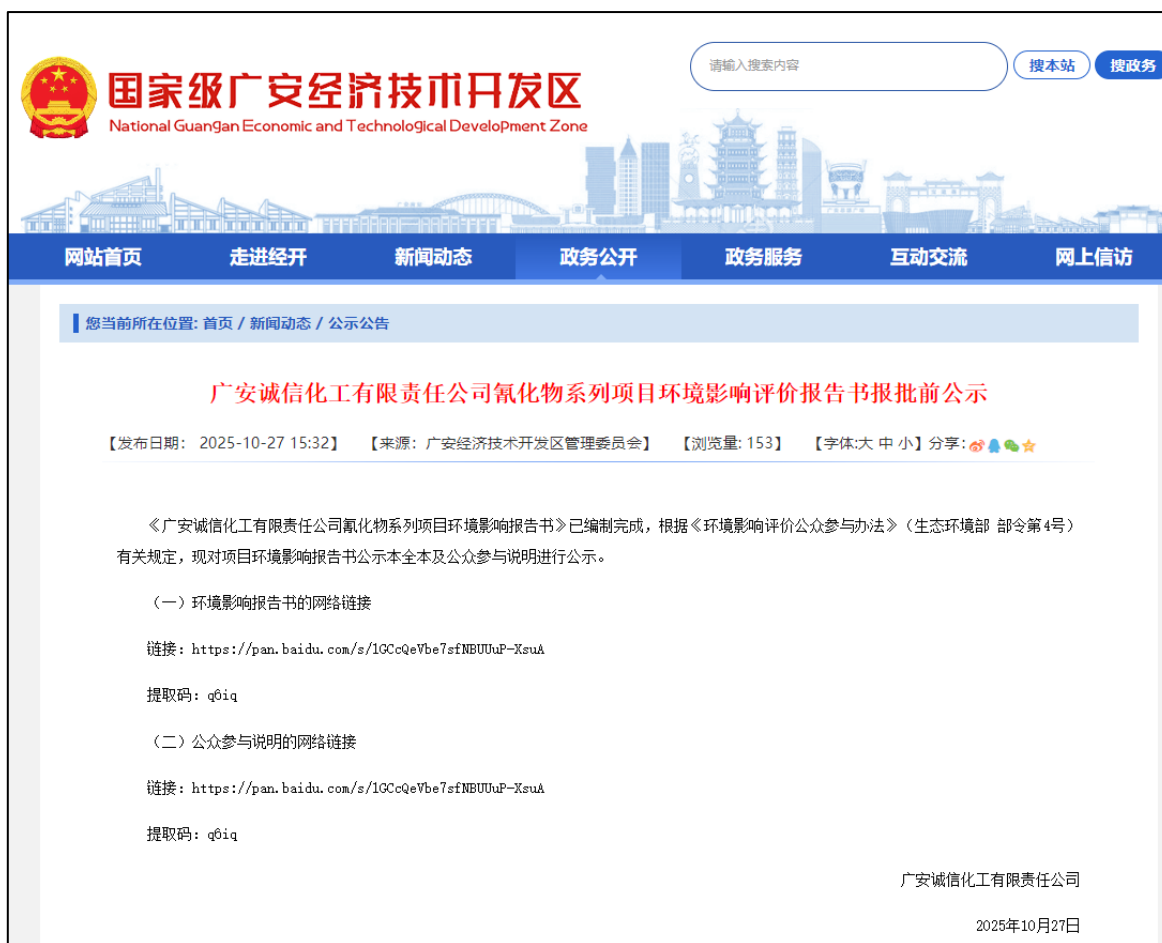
国家级广安经济技术开发区
National Guangan Economic and Technological Development Zone

请输入搜索内容
搜本站
搜政务

网站首页
走进经开
新闻动态
政务公开
政务服务
互动交流
网上信访

您当前所在位置: 首页 / 新闻动态 / 公示公告

广安诚信化工有限责任公司氰化物系列项目环境影响评价报告书报批前公示

【发布日期: 2025-10-27 15:32】 【来源: 广安经济技术开发区管理委员会】 【浏览量: 153】 【字体:大 中 小】分享:

《广安诚信化工有限责任公司氰化物系列项目环境影响报告书》已编制完成，根据《环境影响评价公众参与办法》（生态环境部 部令第4号）有关规定，现对项目环境影响报告书公示本全本及公众参与说明进行公示。

（一）环境影响报告书的网络链接

链接：https://pan.baidu.com/s/1GCcQeVbe7sfNBUUuP-XsuA

提取码：q6iq

（二）公众参与说明的网络链接

链接：https://pan.baidu.com/s/1GCcQeVbe7sfNBUUuP-XsuA

提取码：q6iq

广安诚信化工有限责任公司

2025年10月27日